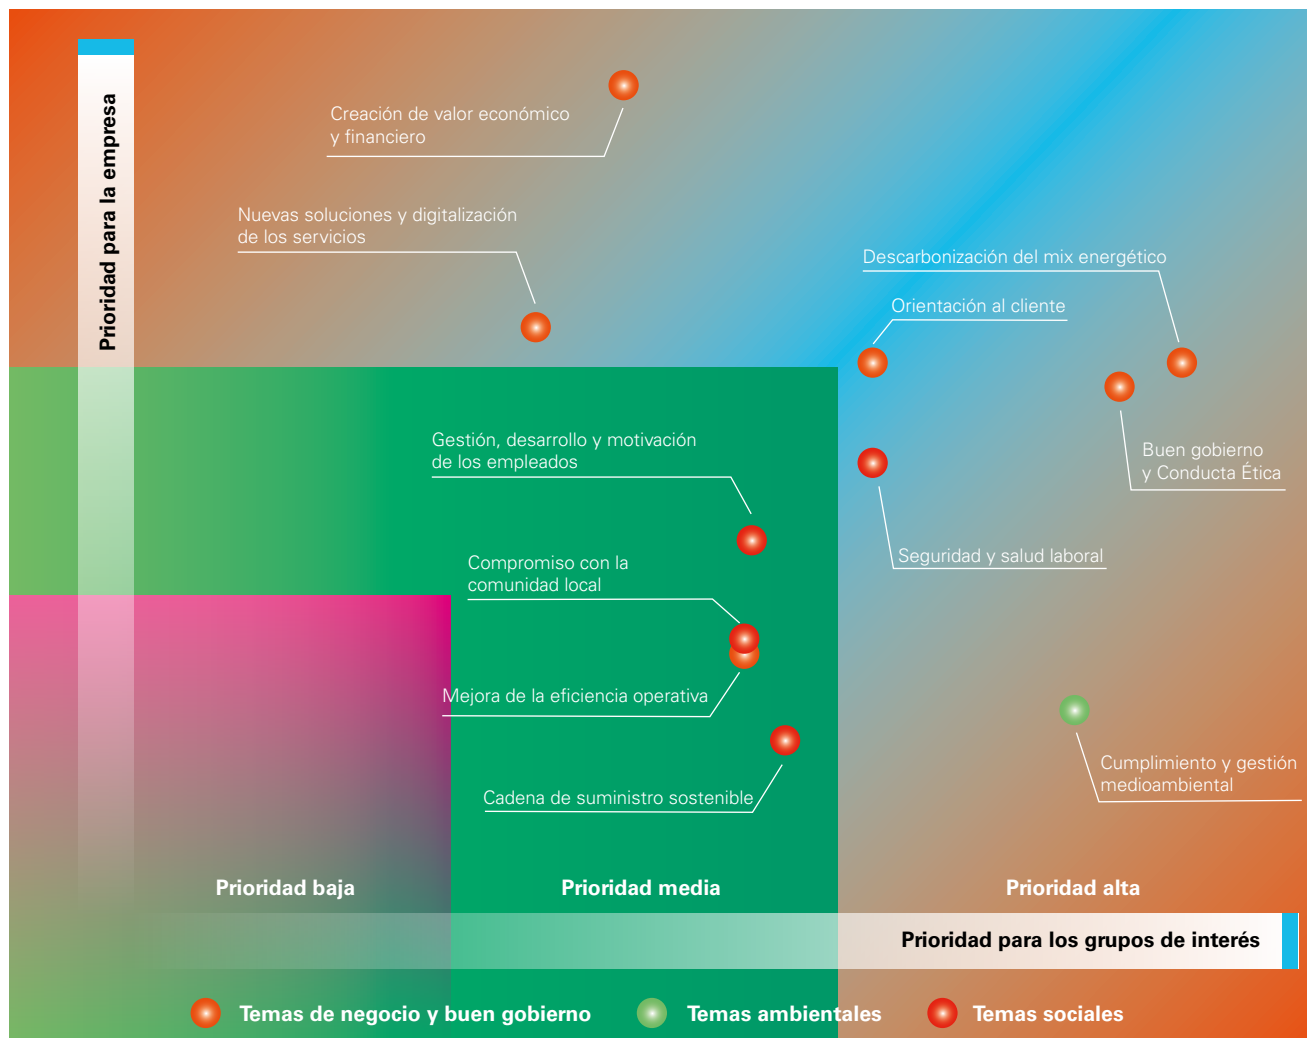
Prioridad para la empresa

Creación de valor económico y financiero

Nuevas soluciones y digitalización de los servicios

Descarbonización del mix energético

Orientación al cliente

Buen gobierno y Conducta Ética

Seguridad y salud laboral

Gestión, desarrollo y motivación de los empleados

Compromiso con la comunidad local

Mejora de la eficiencia operativa

Cadena de suministro sostenible

Cumplimiento y gestión medioambiental

Prioridad baja

Prioridad media

Prioridad alta

Prioridad para los grupos de interés

Temas de negocio y buen gobierno

Temas ambientales

Temas sociales